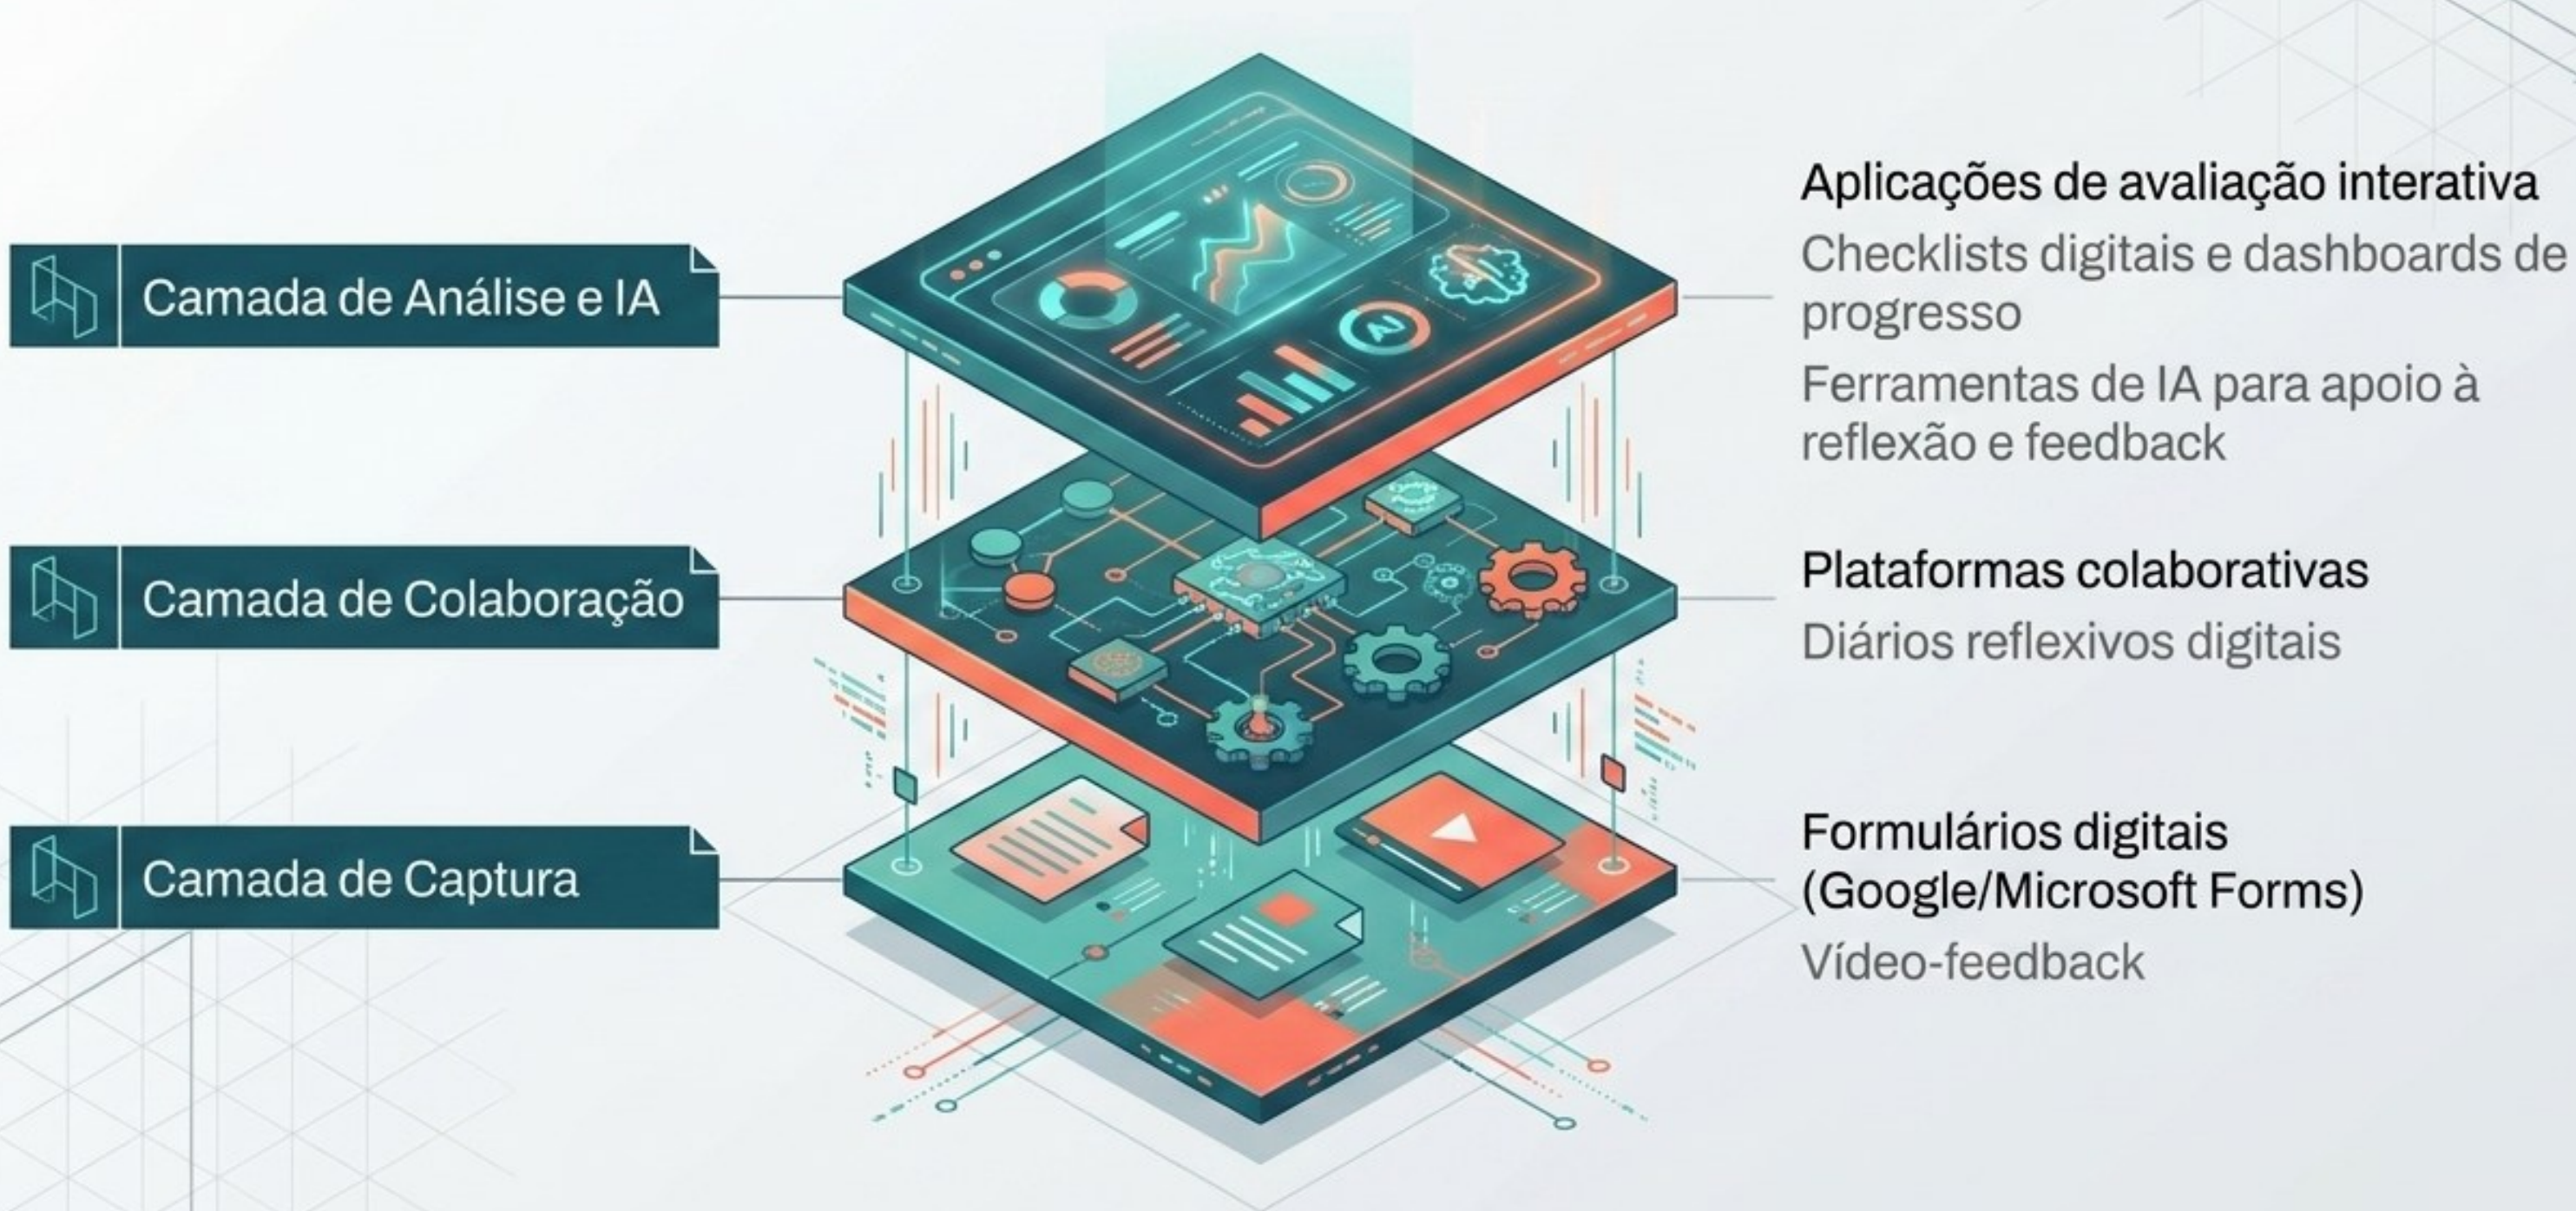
Camada de Análise e IA

Aplicações de avaliação interativa

Checklists digitais e dashboards de progresso

Ferramentas de IA para apoio à reflexão e feedback

Camada de Colaboração

Plataformas colaborativas

Diários reflexivos digitais

Camada de Captura

Formulários digitais (Google/Microsoft Forms)

Vídeo-feedback